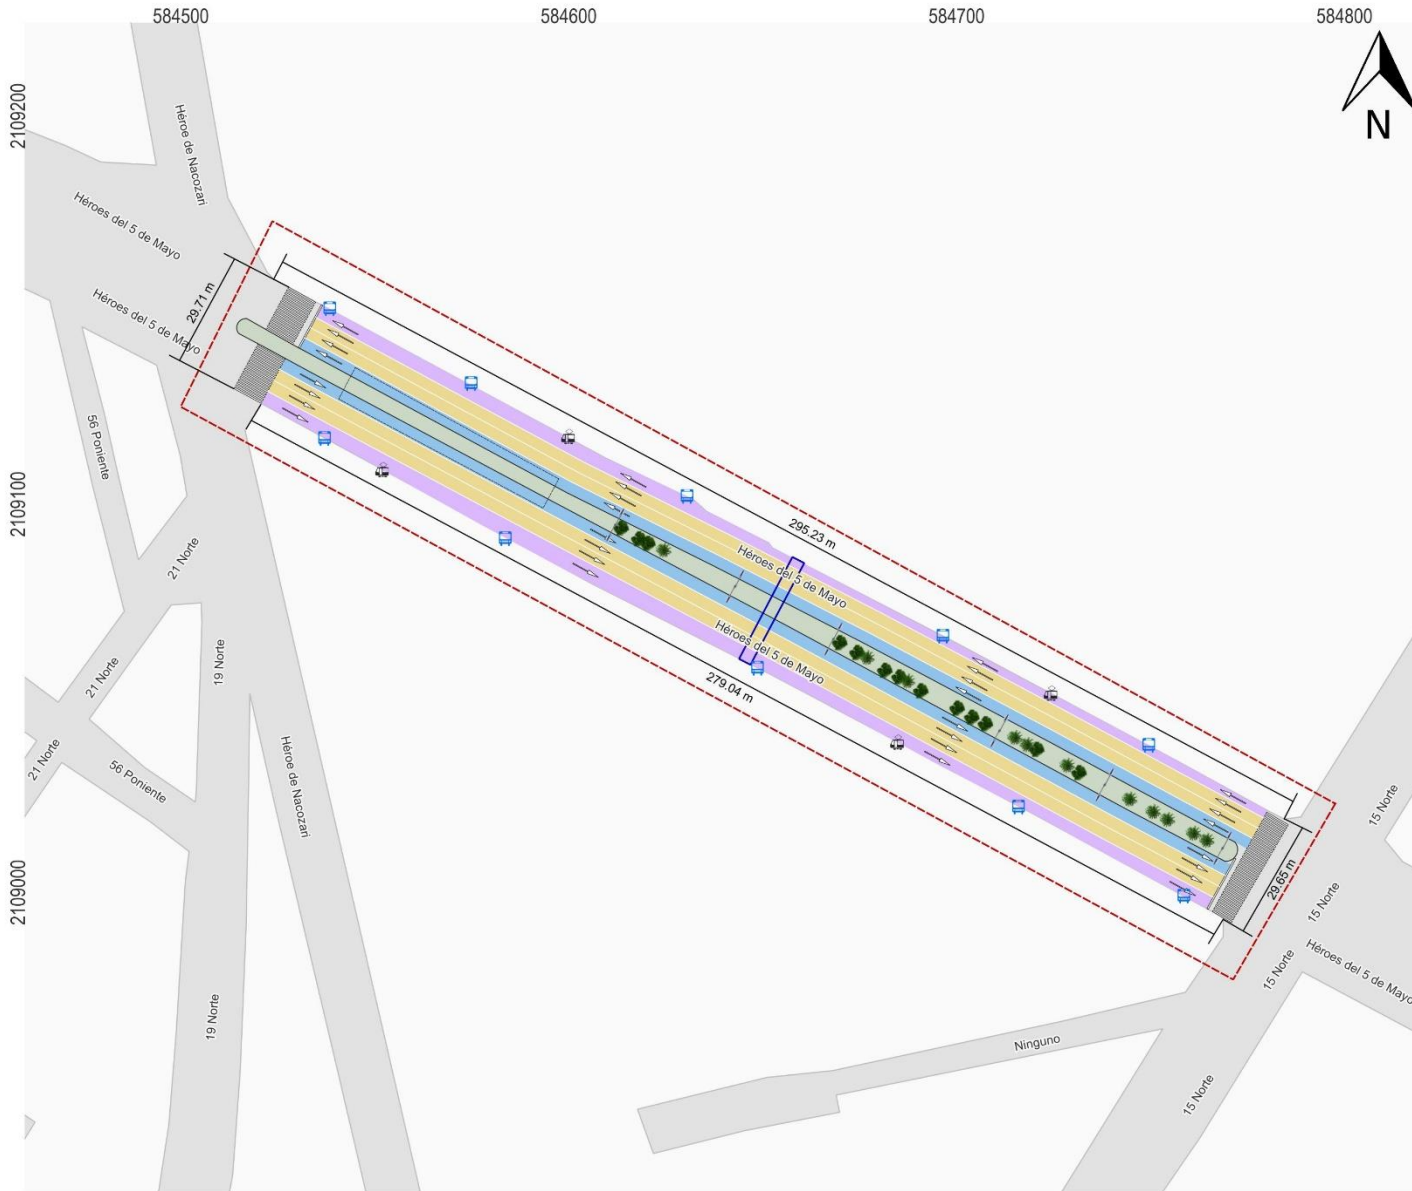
584500
584600
584700
584800
N
2109200
2109100
2109000
Héroe de Nacozari
Héroes del 5 de Mayo
Héroes del 5 de Mayo
29.71 m
56 Poniente
21 Norte
21 Norte
21 Norte
19 Norte
56 Poniente
Héroe de Nacozari
19 Norte
295.23 m
Héroes del 5 de Mayo
Héroes del 5 de Mayo
279.04 m
29.65 m
15 Norte
15 Norte
15 Norte
Héroes del 5 de Mayo
Ninguno
15 Norte